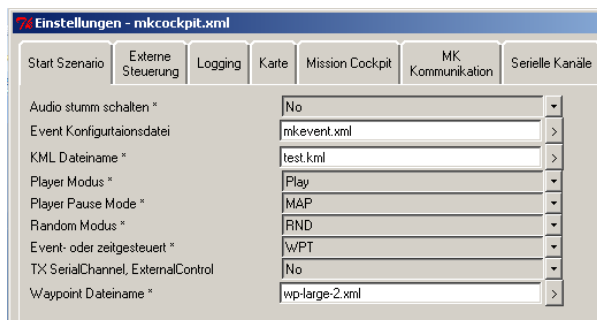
Einstellungen - mkcockpit.xml

Start Szenario | Externe Steuerung | Logging | Karte | Mission Cockpit | MK Kommunikation | Serielle Kanäle

| | |
|---|---|
| Audio stumm schalten * | No |
| Event Konfigurtaionsdatei | mkevent.xml |
| KML Dateiname * | test.kml |
| Player Modus * | Play |
| Player Pause Mode * | MAP |
| Random Modus * | RND |
| Event- oder zeitgesteuert * | WPT |
| TX SerialChannel, ExternalControl | No |
| Waypoint Dateiname * | wp-large-2.xml |